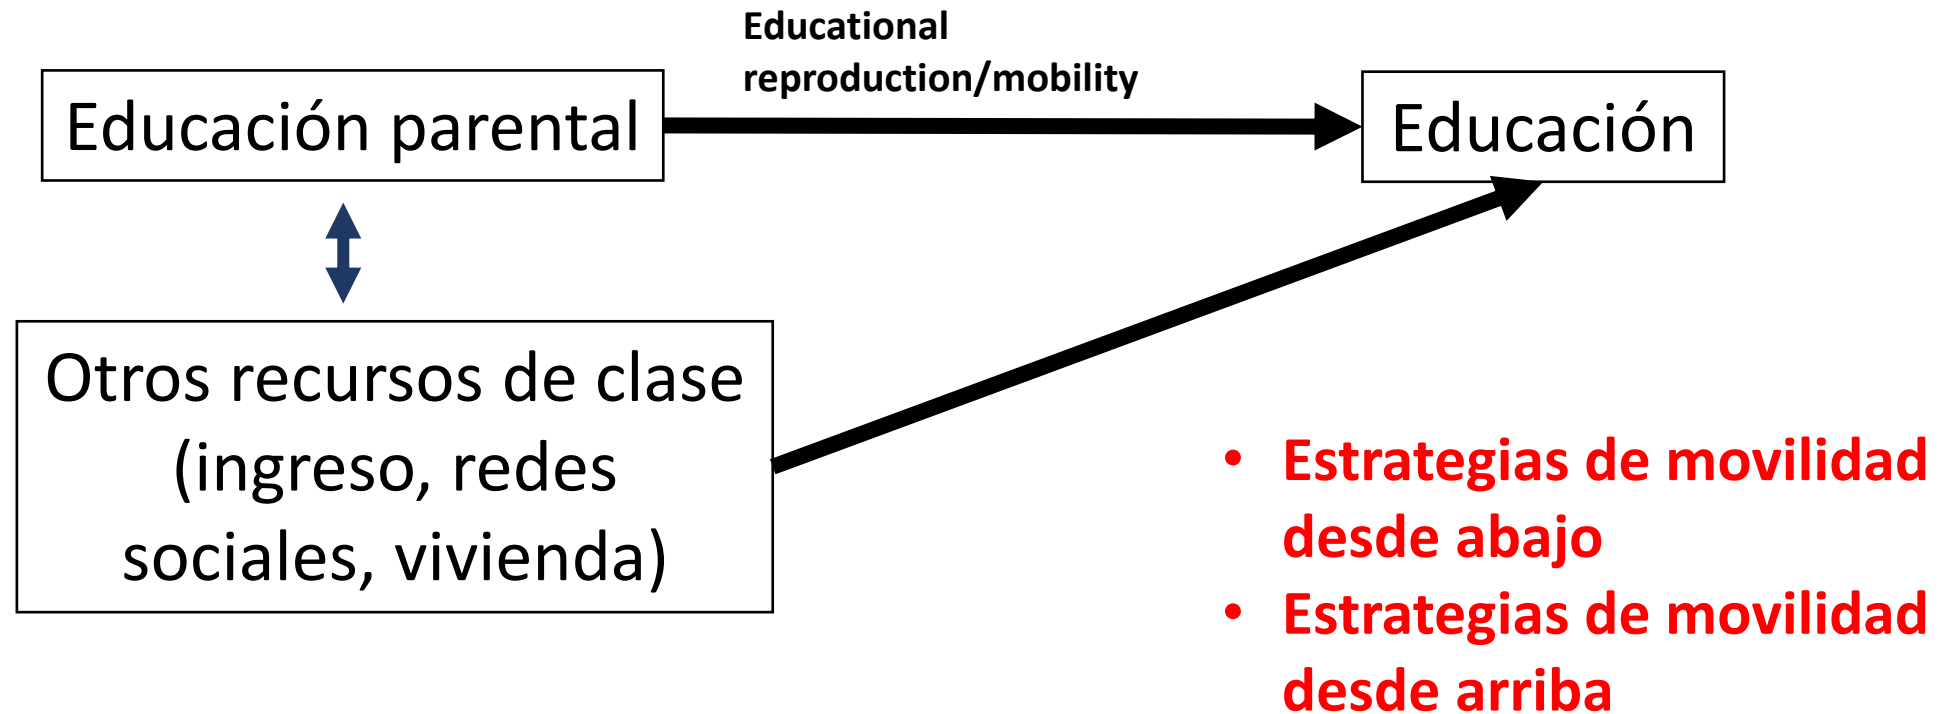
Educación parental

Educational reproduction/mobility

Educación

Otros recursos de clase (ingreso, redes sociales, vivienda)

• Estrategias de movilidad desde abajo
• Estrategias de movilidad desde arriba